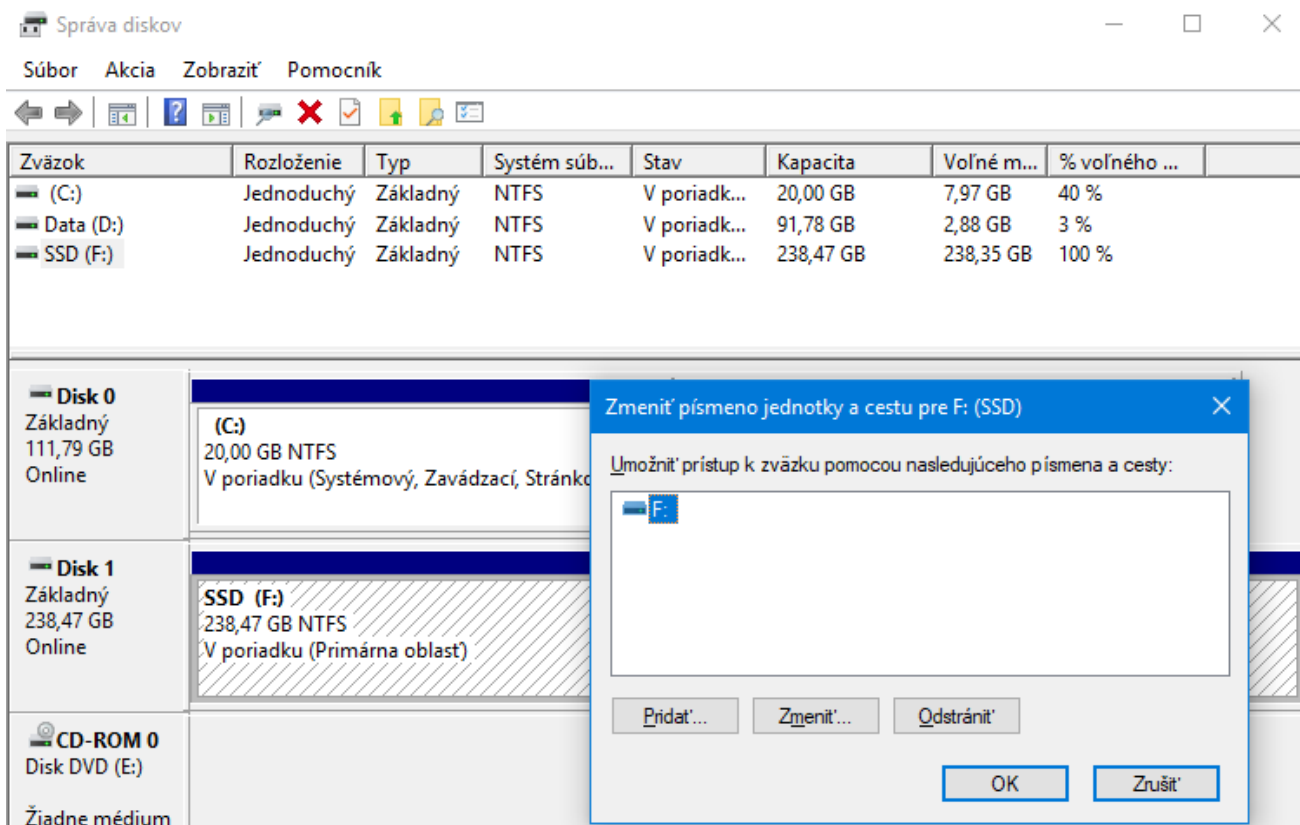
Správa diskov

Súbor Akcia Zobraziť Pomocník

| Zväzok | Rozloženie | Typ | Systém súb... | Stav | Kapacita | Voľné m... | % voľného ... |
|---|---|---|---|---|---|---|---|
| (C:) | Jednoduchý | Základný | NTFS | V poriadk... | 20,00 GB | 7,97 GB | 40 % |
| Data (D:) | Jednoduchý | Základný | NTFS | V poriadk... | 91,78 GB | 2,88 GB | 3 % |
| SSD (F:) | Jednoduchý | Základný | NTFS | V poriadk... | 238,47 GB | 238,35 GB | 100 % |

Disk 0
Základný
111,79 GB
Online

(C:)
20,00 GB NTFS
V poriadku (Systémový, Zavádzací, Stránko

Disk 1
Základný
238,47 GB
Online

SSD (F:)
238,47 GB NTFS
V poriadku (Primárna oblasť)

CD-ROM 0
Disk DVD (E:)

Žiadne médium

Zmeniť písmeno jednotky a cestu pre F: (SSD)

Umožniť prístup k zväzku pomocou nasledujúceho písmena a cesty:

F:

Pridať... Zmeniť... Odstrániť

OK Zrušiť